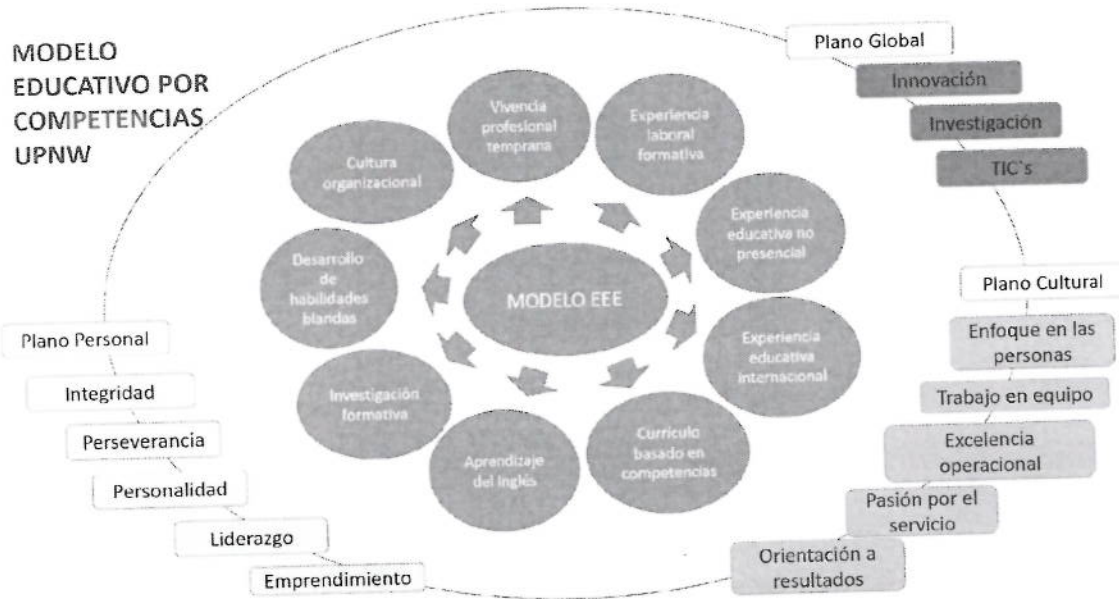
MODELO EDUCATIVO POR COMPETENCIAS UPNW

Plano Global

Innovación

Investigación

TIC´s

Vivencia profesional temprana

Experiencia laboral formativa

Cultura organizacional

Experiencia educativa no presencial

Desarrollo de habilidades blandas

MODELO EEE

Experiencia educativa internacional

Investigación formativa

Aprendizaje del inglés

Currículo basado en competencias

Plano Cultural

Enfoque en las personas

Trabajo en equipo

Excelencia operacional

Pasión por el servicio

Orientación a resultados

Plano Personal

Integridad

Perseverancia

Personalidad

Liderazgo

Emprendimiento